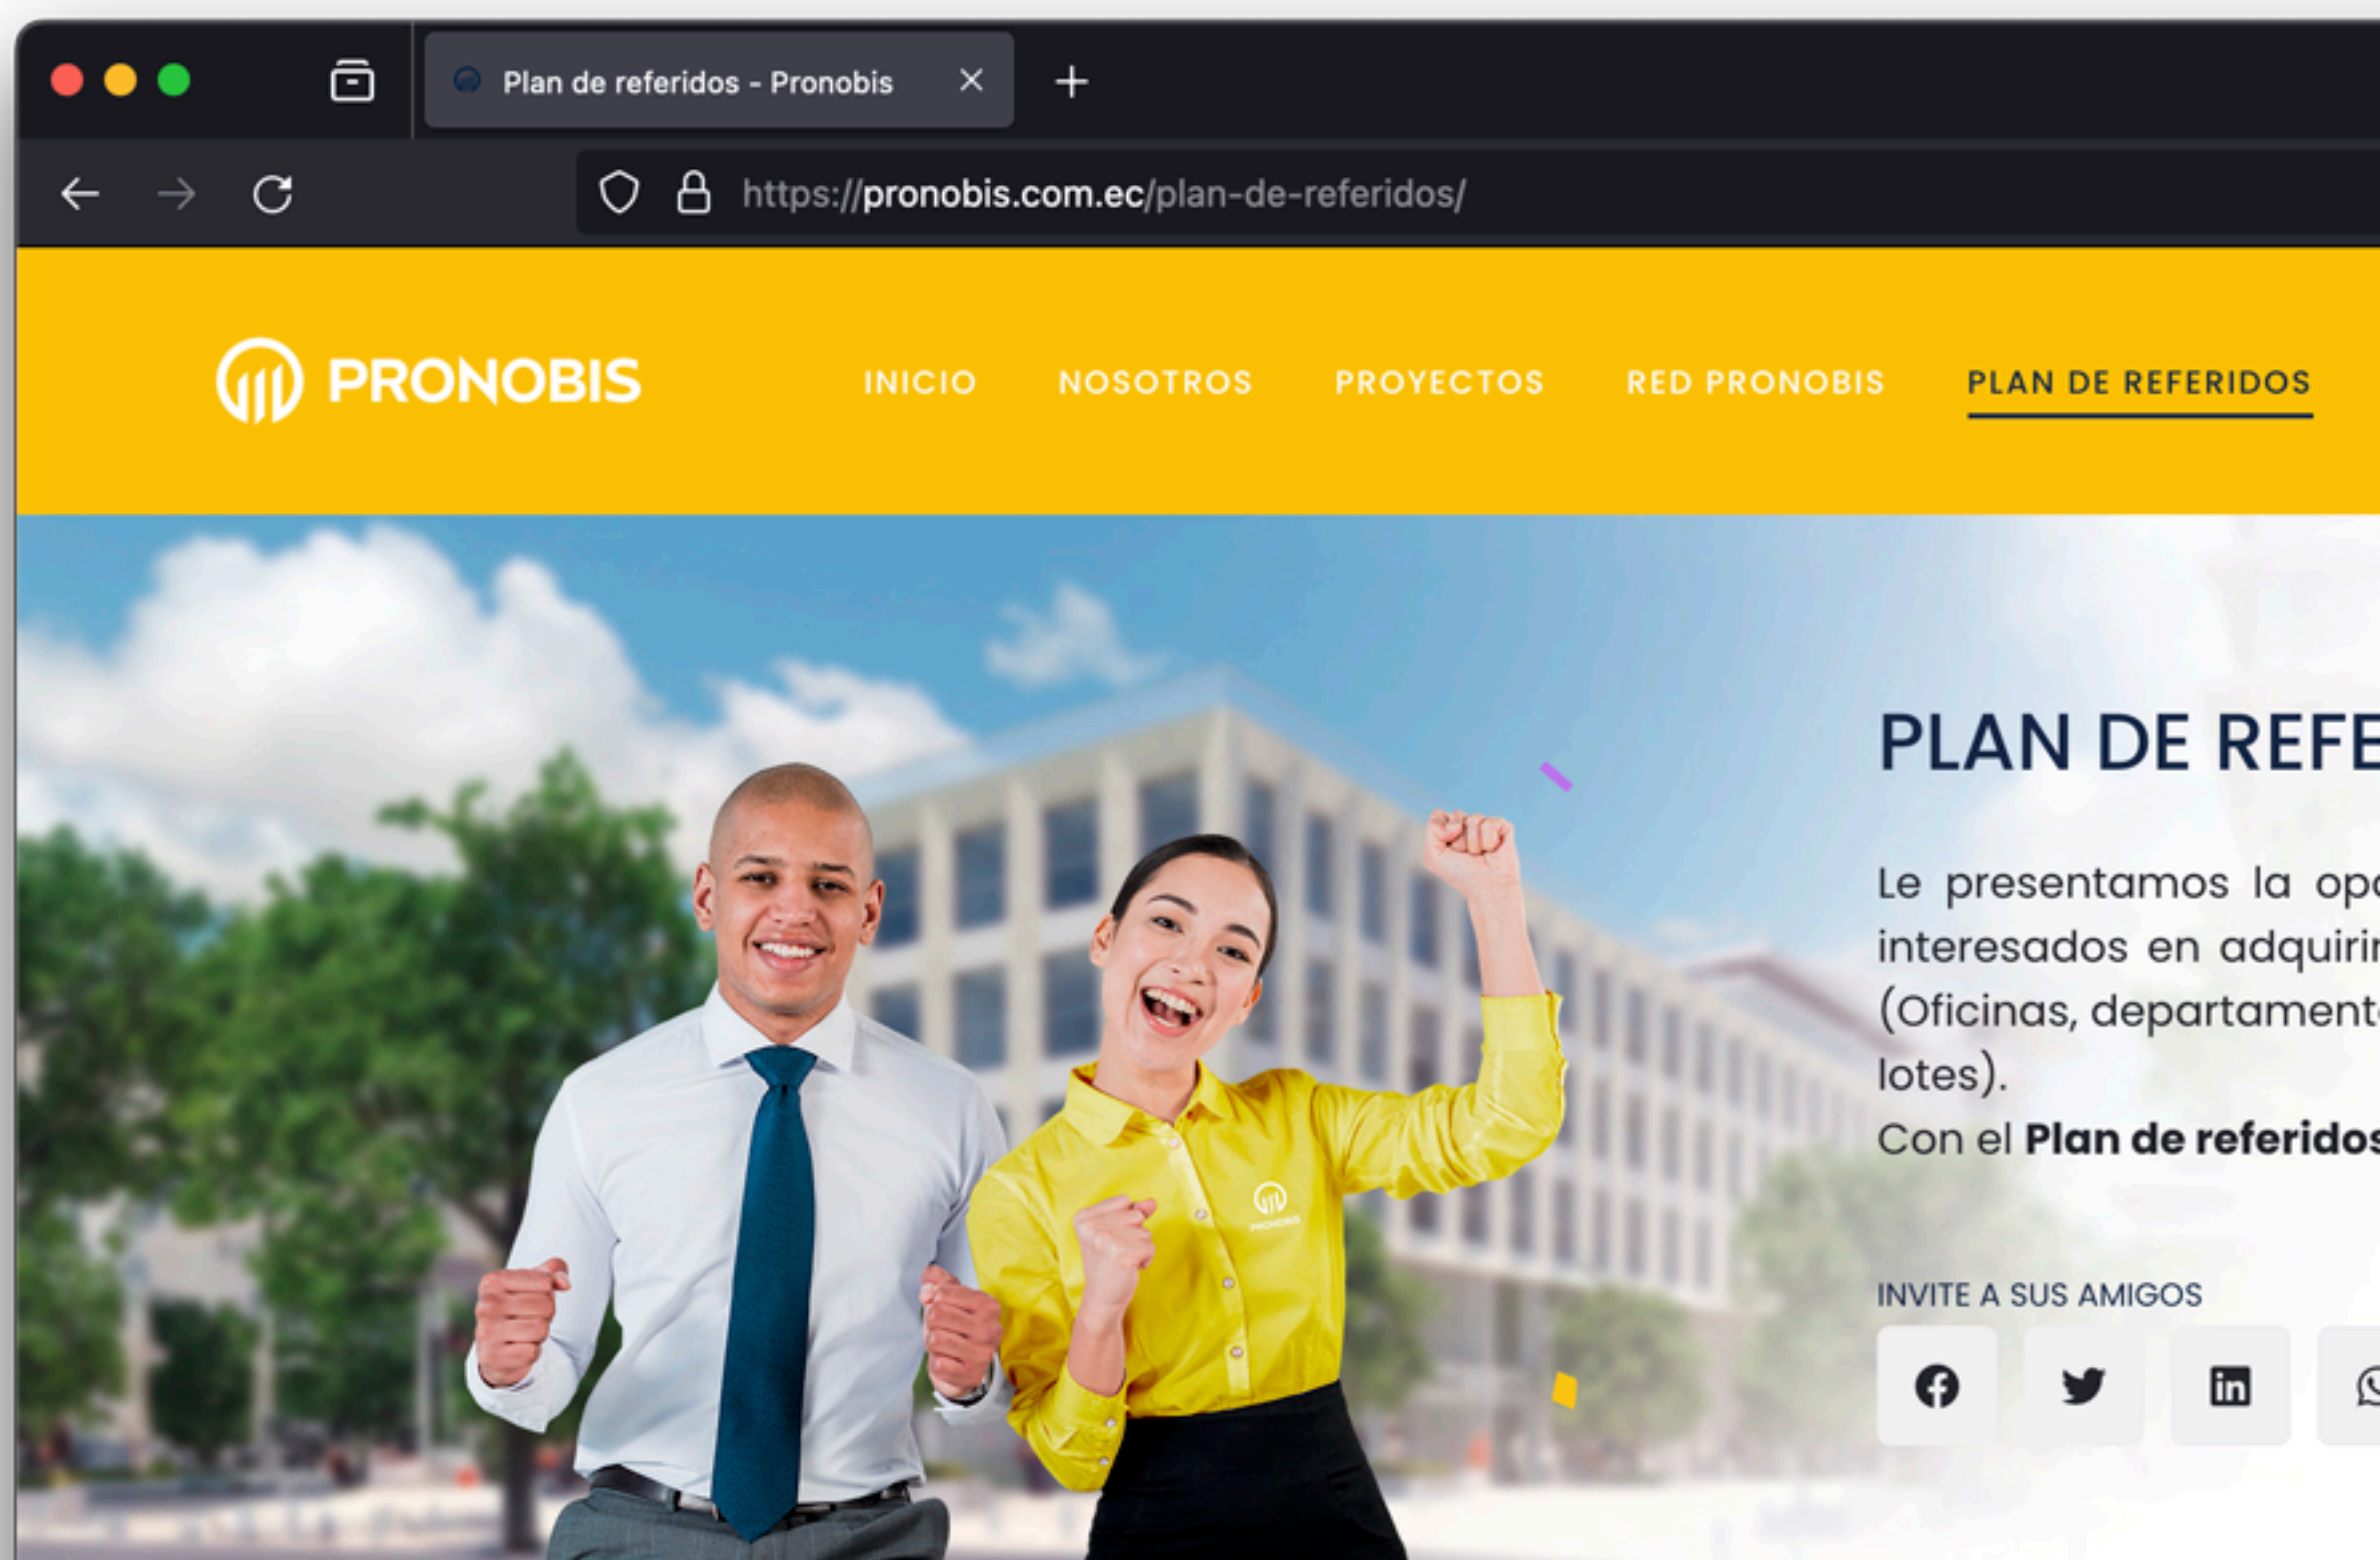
Plan de referidos - Pronobis

https://pronobis.com.ec/plan-de-referidos/

PRONOBIS

INICIO NOSOTROS PROYECTOS RED PRONOBIS PLAN DE REFERIDOS

PLAN DE REFE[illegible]

Le presentamos la op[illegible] interesados en adquiri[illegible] (Oficinas, departament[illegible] lotes).
Con el **Plan de referido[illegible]**

INVITE A SUS AMIGOS